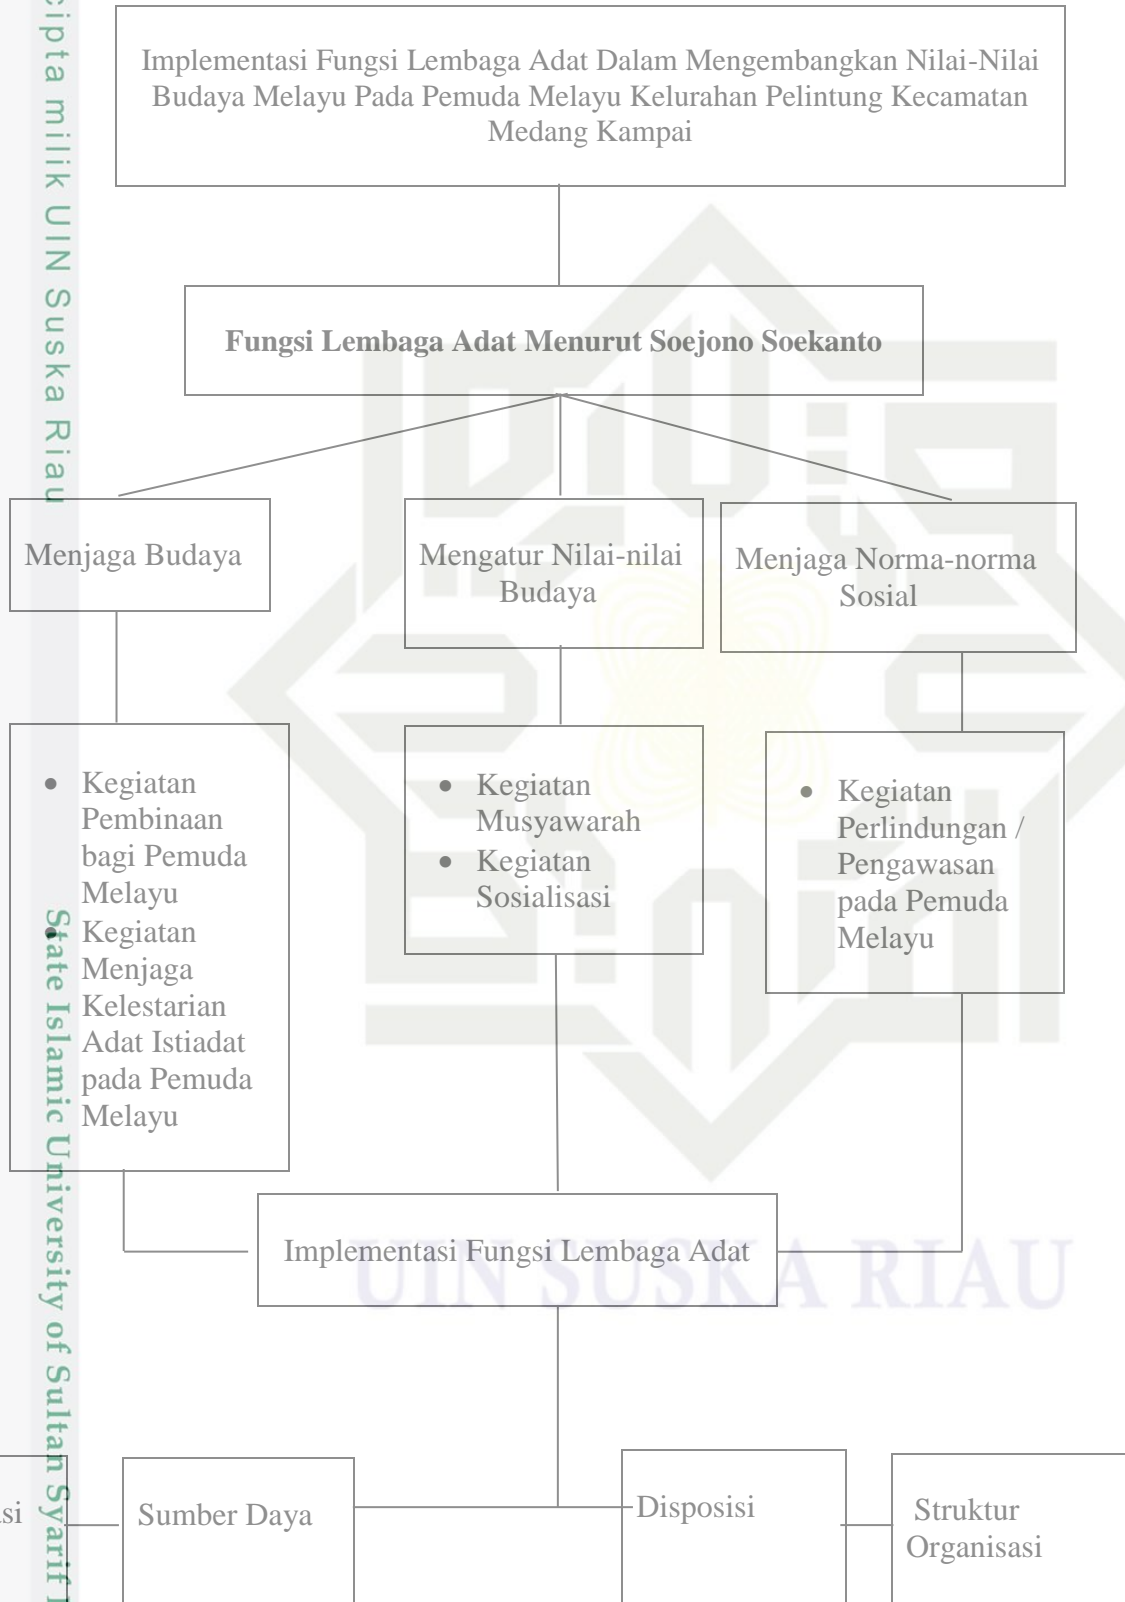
Cipta milik UIN Suska Riau

Implementasi Fungsi Lembaga Adat Dalam Mengembangkan Nilai-Nilai Budaya Melayu Pada Pemuda Melayu Kelurahan Pelintung Kecamatan Medang Kampai

**Fungsi Lembaga Adat Menurut Soejono Soekanto**

Menjaga Budaya

Mengatur Nilai-nilai Budaya

Menjaga Norma-norma Sosial

- Kegiatan Pembinaan bagi Pemuda Melayu
- Kegiatan Menjaga Kelestarian Adat Istiadat pada Pemuda Melayu

- Kegiatan Musyawarah
- Kegiatan Sosialisasi

- Kegiatan Perlindungan / Pengawasan pada Pemuda Melayu

State Islamic University of Sultan Syarif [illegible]

Implementasi Fungsi Lembaga Adat

UIN SUSKA RIAU

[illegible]si

Sumber Daya

Disposisi

Struktur Organisasi